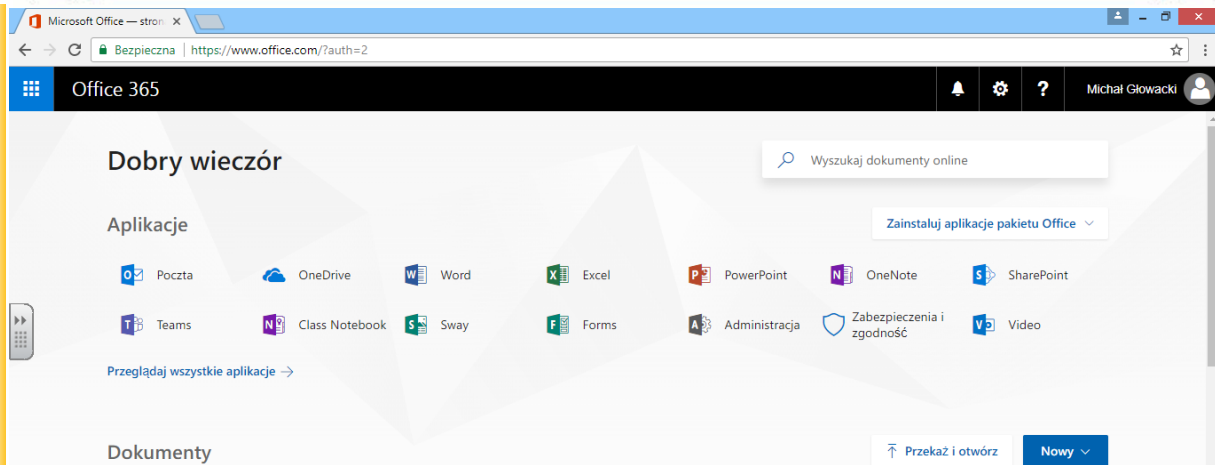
Microsoft Office — stron

Bezpieczna | https://www.office.com/?auth=2

Office 365

Michał Głowacki

Dobry wieczór

Wyszukaj dokumenty online

Aplikacje

Zainstaluj aplikacje pakietu Office

Poczta
OneDrive
Word
Excel
PowerPoint
OneNote
SharePoint
Teams
Class Notebook
Sway
Forms
Administracja
Zabezpieczenia i zgodność
Video

Przeglądaj wszystkie aplikacje →

Dokumenty

Przekaż i otwórz

Nowy